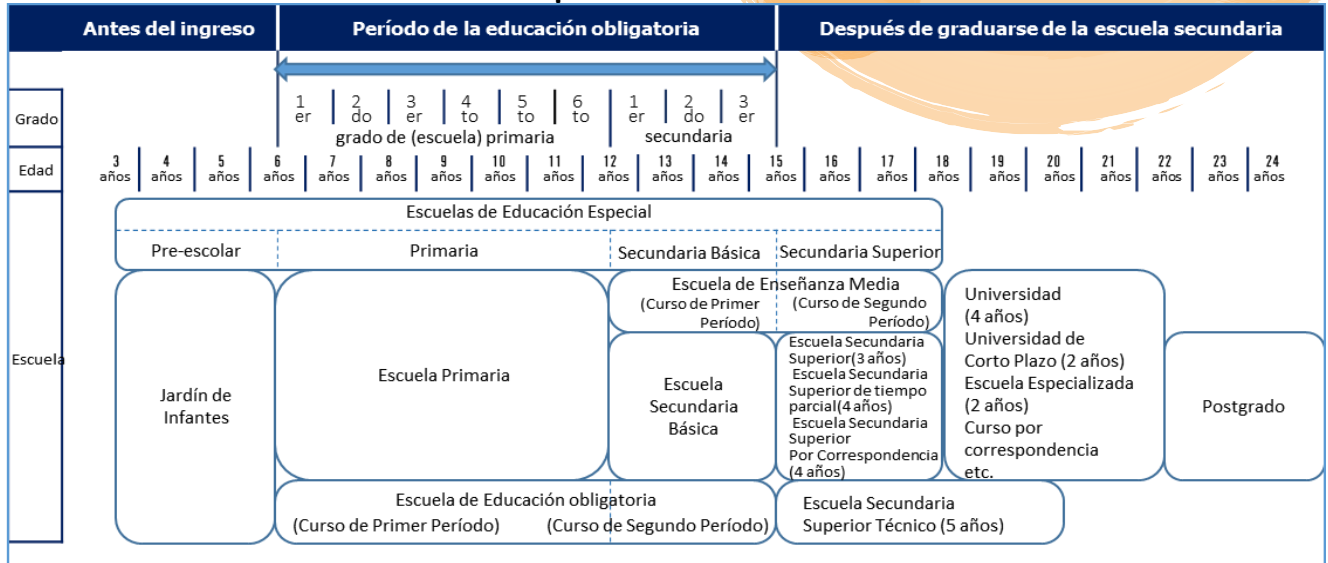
Antes del ingreso

Período de la educación obligatoria

Después de graduarse de la escuela secundaria

Grado

1 er | 2 do | 3 er | 4 to | 5 to | 6 to | 1 er | 2 do | 3 er

grado de (escuela) primaria

secundaria

Edad

3 años | 4 años | 5 años | 6 años | 7 años | 8 años | 9 años | 10 años | 11 años | 12 años | 13 años | 14 años | 15 años | 16 años | 17 años | 18 años | 19 años | 20 años | 21 años | 22 años | 23 años | 24 años

Escuela

Escuelas de Educación Especial

Pre-escolar

Primaria

Secundaria Básica

Secundaria Superior

Jardín de Infantes

Escuela Primaria

Escuela de Enseñanza Media

(Curso de Primer Período)

(Curso de Segundo Período)

Escuela Secundaria Básica

Escuela Secundaria Superior(3 años)
Escuela Secundaria Superior de tiempo parcial(4 años)
Escuela Secundaria Superior Por Correspondencia (4 años)

Universidad (4 años)
Universidad de Corto Plazo (2 años)
Escuela Especializada (2 años)
Curso por correspondencia
etc.

Postgrado

Escuela de Educación obligatoria

(Curso de Primer Período)

(Curso de Segundo Período)

Escuela Secundaria Superior Técnico (5 años)